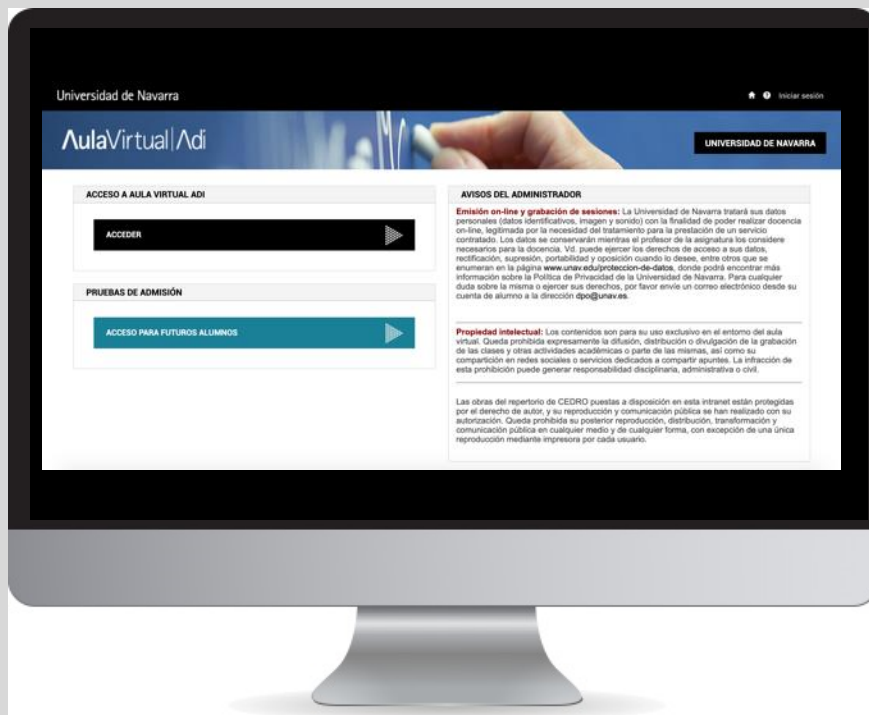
Universidad de Navarra

Iniciar sesión

AulaVirtual|Adi

UNIVERSIDAD DE NAVARRA

ACCESO A AULA VIRTUAL ADI

ACCEDER

PRUEBAS DE ADMISIÓN

ACCESO PARA FUTUROS ALUMNOS

AVISOS DEL ADMINISTRADOR

Emisión on-line y grabación de sesiones: La Universidad de Navarra tratará sus datos personales (datos identificativos, imagen y sonido) con la finalidad de poder realizar docencia on-line, legitimada por la necesidad del tratamiento para la prestación de un servicio contratado. Los datos se conservarán mientras el profesor de la asignatura los considere necesarios para la docencia. Vd. puede ejercer los derechos de acceso a sus datos, rectificación, supresión, portabilidad y oposición cuando lo desee, entre otros que se enumeran en la página www.unav.edu/proteccion-de-datos, donde podrá encontrar más información sobre la Política de Privacidad de la Universidad de Navarra. Para cualquier duda sobre la misma o ejercer sus derechos, por favor envíe un correo electrónico desde su cuenta de alumno a la dirección dpo@unav.es.

Propiedad intelectual: Los contenidos son para su uso exclusivo en el entorno del aula virtual. Queda prohibida expresamente la difusión, distribución o divulgación de la grabación de las clases y otras actividades académicas o parte de las mismas, así como su compartición en redes sociales o servicios dedicados a compartir apuntes. La infracción de esta prohibición puede generar responsabilidad disciplinaria, administrativa o civil.

Las obras del repertorio de CEDRO puestas a disposición en esta intranet están protegidas por el derecho de autor, y su reproducción y comunicación pública se han realizado con su autorización. Queda prohibida su posterior reproducción, distribución, transformación y comunicación pública en cualquier medio y de cualquier forma, con excepción de una única reproducción mediante impresora por cada usuario.